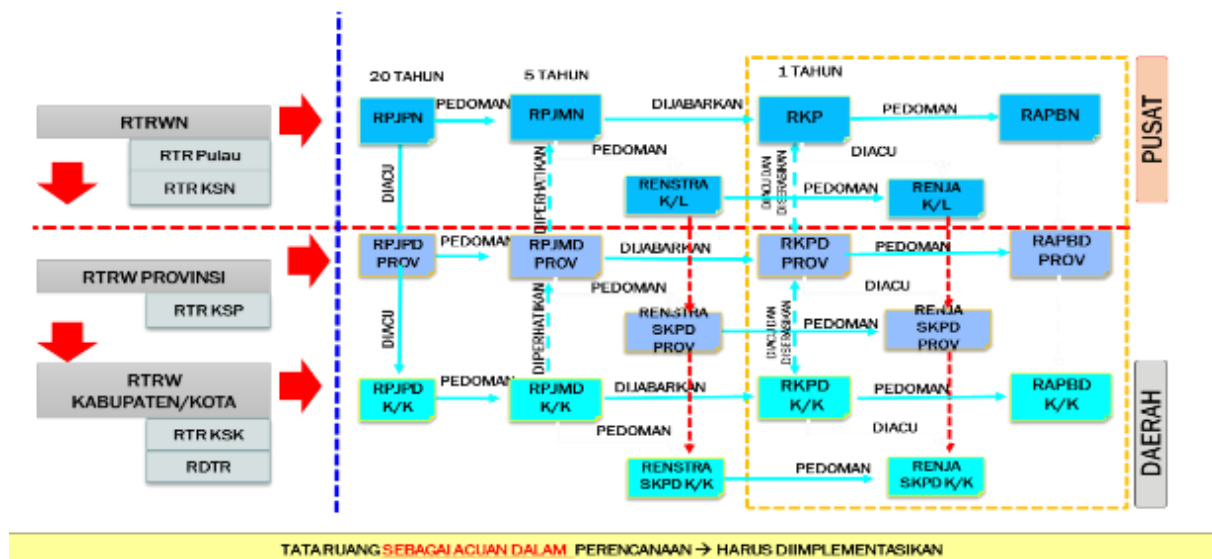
RTRWN
RTR Pulau
RTR KSN

RTRW PROVINSI
RTR KSP

RTRW KABUPATEN/KOTA
RTR KSK
RDTR

20 TAHUN
5 TAHUN
1 TAHUN

PUSAT

RPJPN
PEDOMAN
RPJMN
DIJABARKAN
RKP
PEDOMAN
RAPBN
PEDOMAN
DIACU
DIACU
DIPERHATIKAN
RENSTRA K/L
DIKOORDINASIKAN DISERASIKAN
PEDOMAN
RENJA K/L

RPJPD PROV
PEDOMAN
RPJMD PROV
DIJABARKAN
RKPD PROV
PEDOMAN
RAPBD PROV
PEDOMAN
DIACU
DIACU
DIPERHATIKAN
RENSTRA SKPD PROV
DIKOORDINASIKAN DISERASIKAN
PEDOMAN
RENJA SKPD PROV

DAERAH

RPJPD K/K
PEDOMAN
RPJMD K/K
DIJABARKAN
RKPD K/K
PEDOMAN
RAPBD K/K
PEDOMAN
DIACU
RENSTRA SKPD K/K
PEDOMAN
RENJA SKPD K/K

TATA RUANG SEBAGAI ACUAN DALAM PERENCANAAN → HARUS DIIMPLEMENTASIKAN